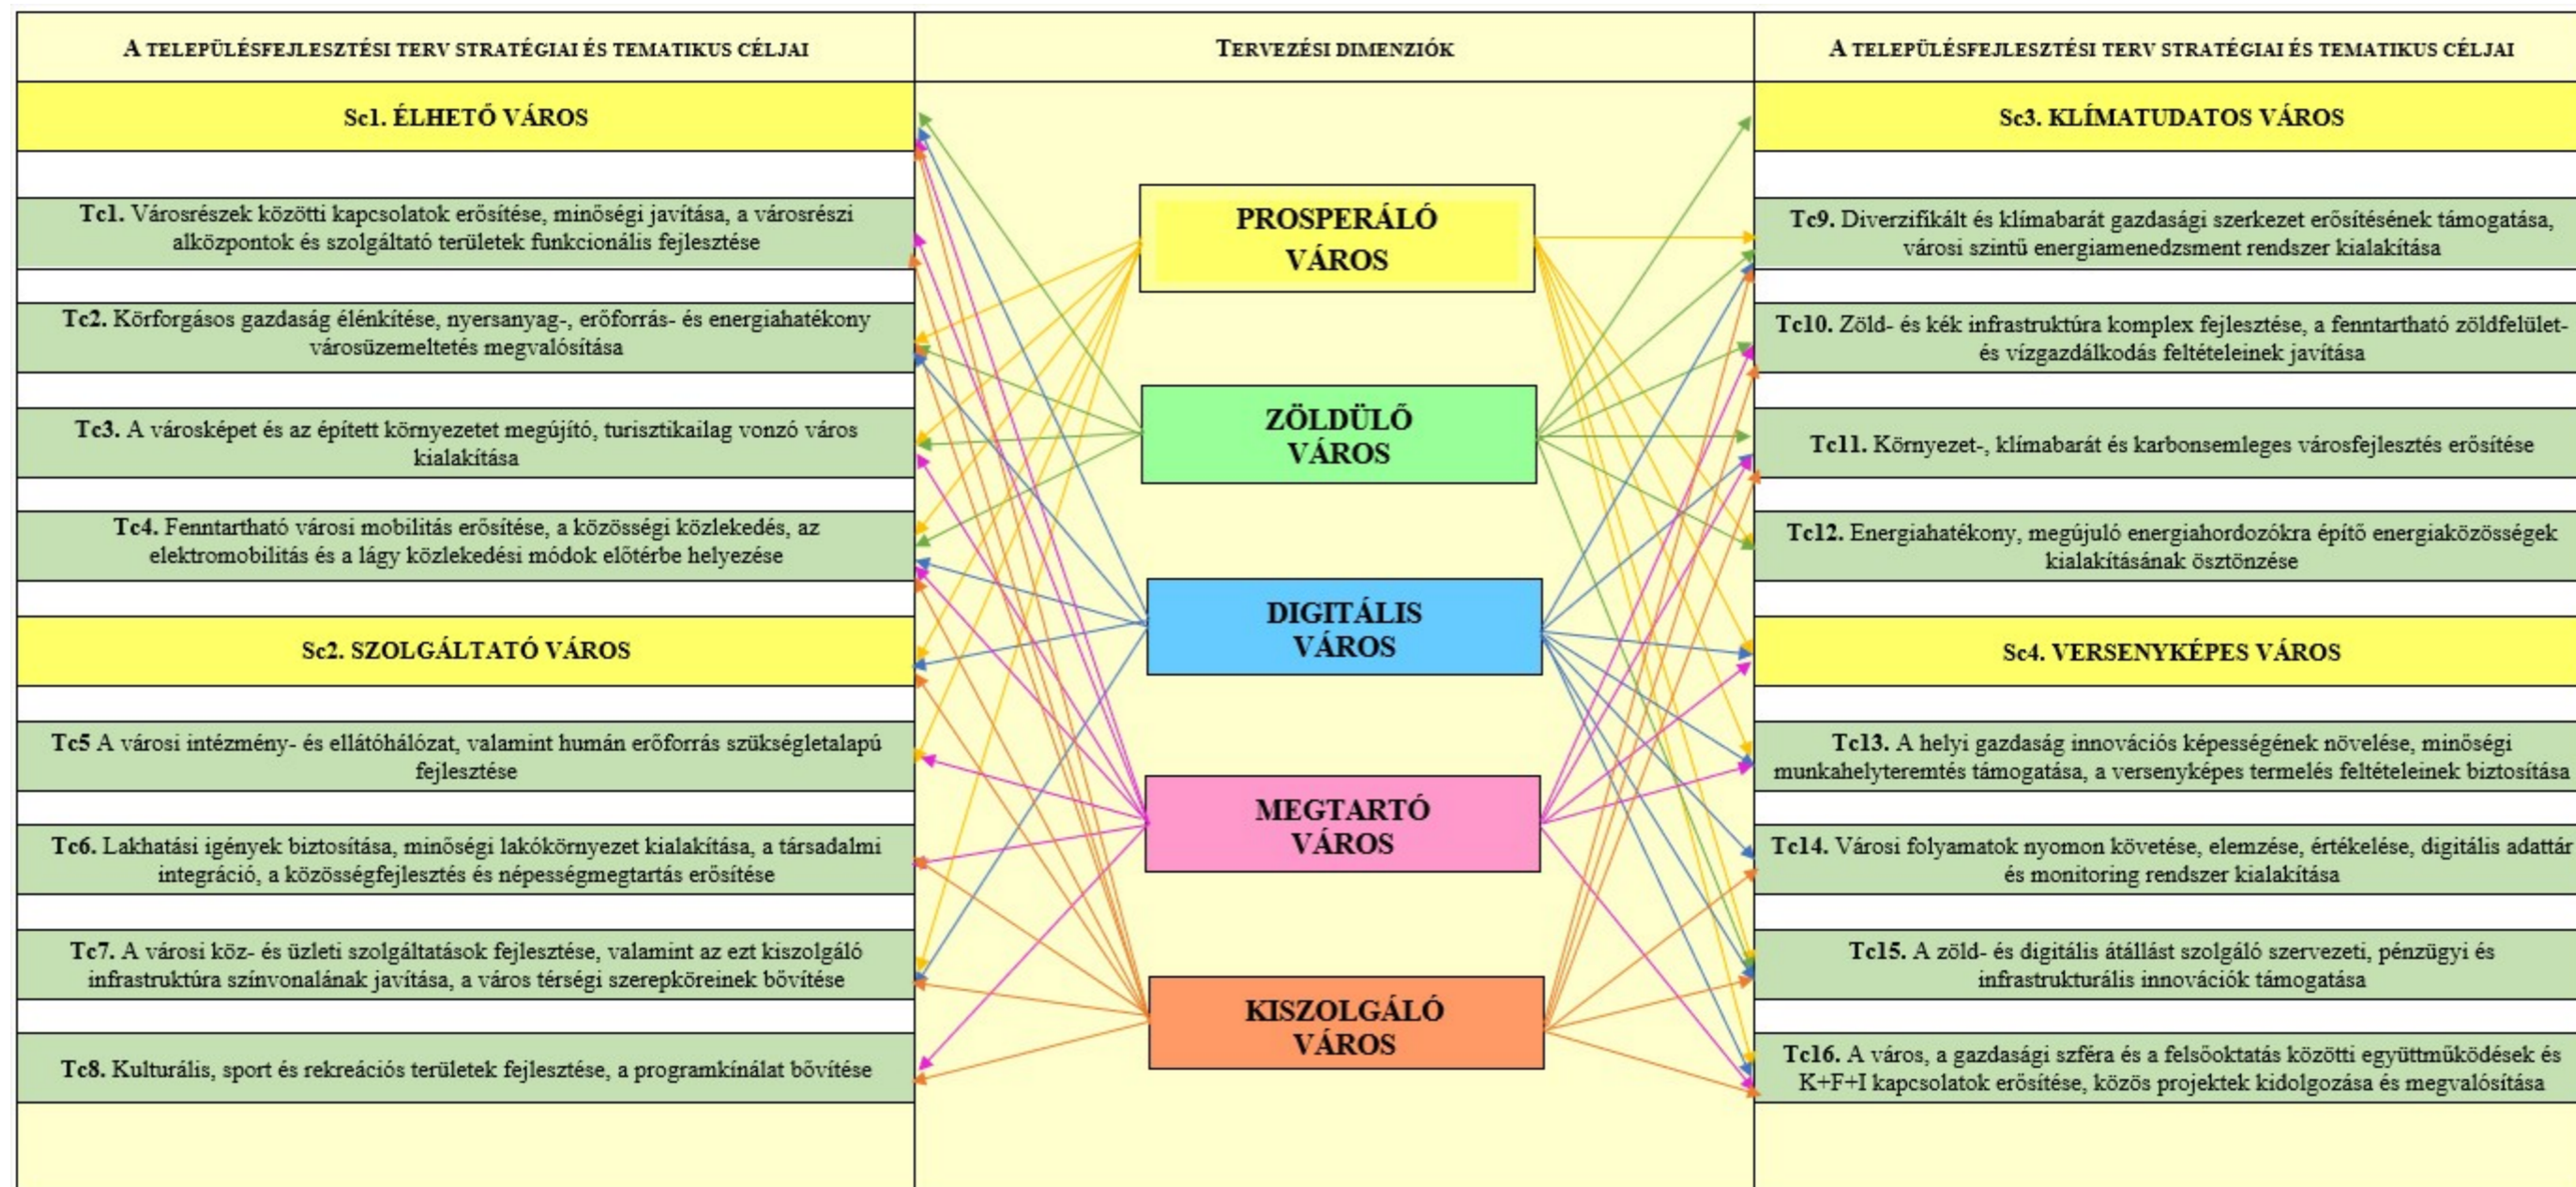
A településfejlesztési terv stratégiai és tematikus céljai

Sc1. ÉLHETŐ VÁROS

Tc1. Városrészek közötti kapcsolatok erősítése, minőségi javítása, a városrészi alközpontok és szolgáltató területek funkcionális fejlesztése

Tc2. Körforgásos gazdaság élénkítése, nyersanyag-, erőforrás- és energiahatékony városüzemeltetés megvalósítása

Tc3. A városképet és az épített környezetet megújító, turisztikailag vonzó város kialakítása

Tc4. Fenntartható városi mobilitás erősítése, a közösségi közlekedés, az elektromobilitás és a lágy közlekedési módok előtérbe helyezése

Sc2. SZOLGÁLTATÓ VÁROS

Tc5 A városi intézmény- és ellátóhálózat, valamint humán erőforrás szükségletalapú fejlesztése

Tc6. Lakhatási igények biztosítása, minőségi lakókörnyezet kialakítása, a társadalmi integráció, a közösségfejlesztés és népességmegtartás erősítése

Tc7. A városi köz- és üzleti szolgáltatások fejlesztése, valamint az ezt kiszolgáló infrastruktúra színvonalának javítása, a város térségi szerepköreinek bővítése

Tc8. Kulturális, sport és rekreációs területek fejlesztése, a programkínálat bővítése

Tervezési dimenziók

PROSPERÁLÓ VÁROS

ZÖLDÜLŐ VÁROS

DIGITÁLIS VÁROS

MEGTARTÓ VÁROS

KISZOLGÁLÓ VÁROS

A településfejlesztési terv stratégiai és tematikus céljai

Sc3. KLÍMATUDATOS VÁROS

Tc9. Diverzifikált és klímabarát gazdasági szerkezet erősítésének támogatása, városi szintű energiamenedzsment rendszer kialakítása

Tc10. Zöld- és kék infrastruktúra komplex fejlesztése, a fenntartható zöldfelület- és vízgazdálkodás feltételeinek javítása

Tc11. Környezet-, klímabarát és karbonsemleges városfejlesztés erősítése

Tc12. Energiahatékony, megújuló energiahordozókra építő energiaközösségek kialakításának ösztönzése

Sc4. VERSENYKÉPES VÁROS

Tc13. A helyi gazdaság innovációs képességének növelése, minőségi munkahelyteremtés támogatása, a versenyképes termelés feltételeinek biztosítása

Tc14. Városi folyamatok nyomon követése, elemzése, értékelése, digitális adattár és monitoring rendszer kialakítása

Tc15. A zöld- és digitális átállást szolgáló szervezeti, pénzügyi és infrastrukturális innovációk támogatása

Tc16. A város, a gazdasági szféra és a felsőoktatás közötti együttműködések és K+F+I kapcsolatok erősítése, közös projektek kidolgozása és megvalósítása